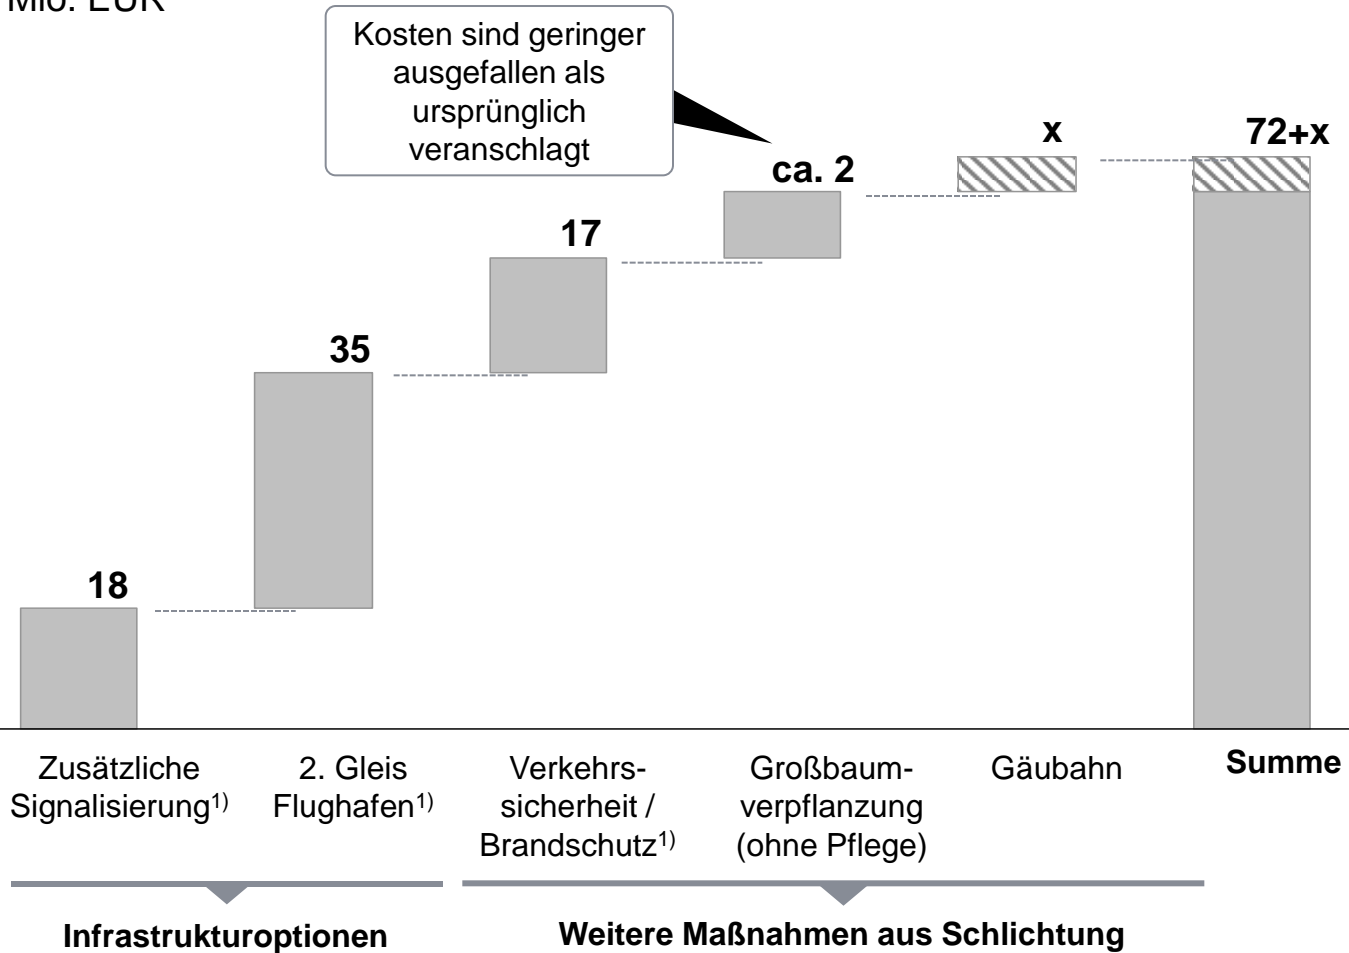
Mio. EUR

Kosten sind geringer ausgefallen als ursprünglich veranschlagt

18

35

17

ca. 2

x

72+x

Zusätzliche Signalisierung$^{1)}$

2. Gleis Flughafen$^{1)}$

Verkehrssicherheit / Brandschutz$^{1)}$

Großbaumverpflanzung (ohne Pflege)

Gäubahn

Summe

Infrastrukturoptionen

Weitere Maßnahmen aus Schlichtung